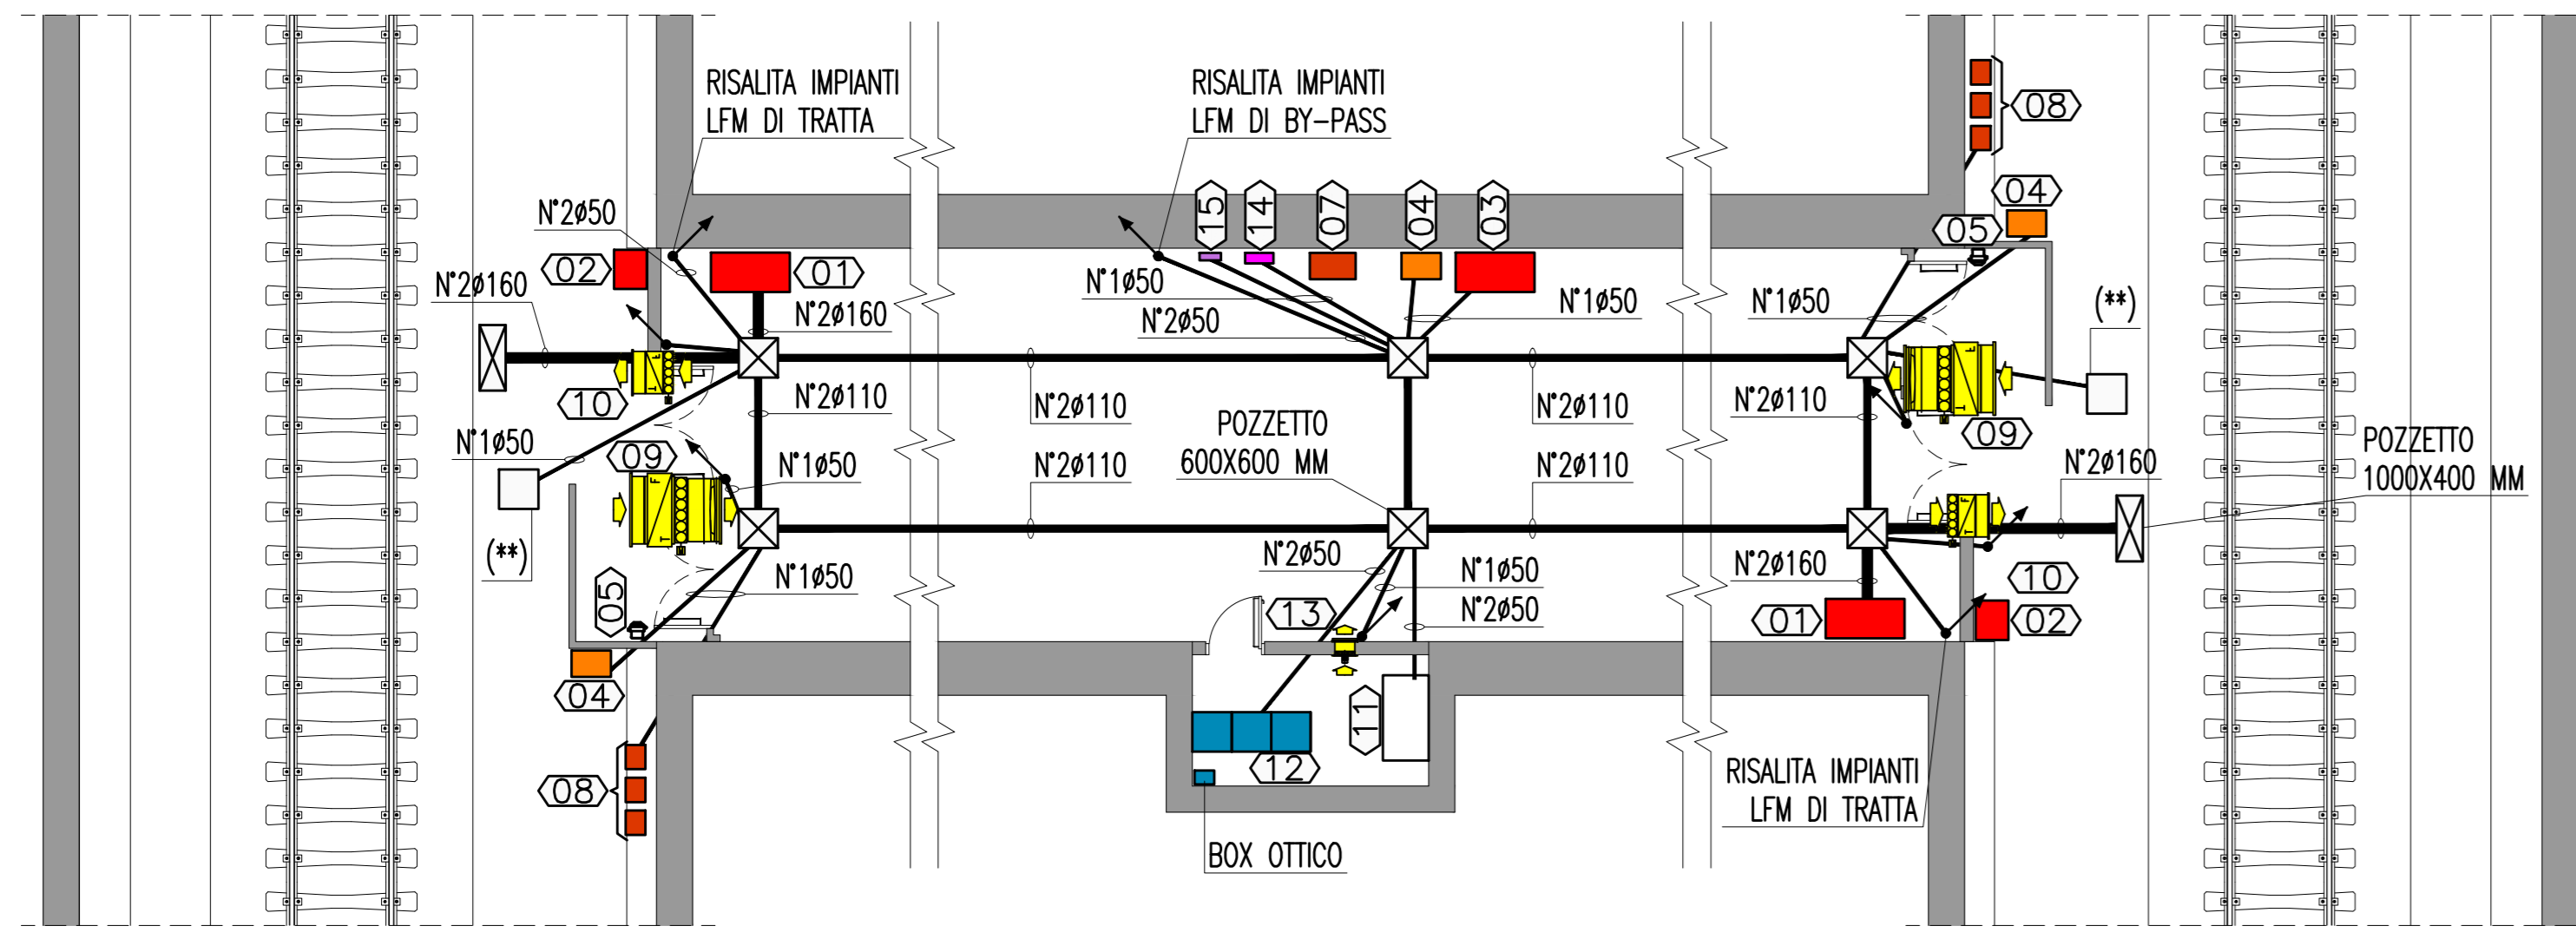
RISALITA IMPIANTI LFM DI TRATTA

RISALITA IMPIANTI LFM DI BY-PASS

08

04

05

15

14

07

04

03

N°2ø50

02

01

N°2ø160

N°2ø160

N°1ø50

N°2ø50

N°1ø50

N°1ø50

(**)

10

N°2ø110

N°2ø110

N°2ø110

N°2ø110

09

N°1ø50

POZZETTO 600X600 MM

N°1ø50

09

POZZETTO 1000X400 MM

N°2ø160

N°2ø110

N°2ø110

N°2ø110

(**)

05

N°1ø50

N°2ø50

N°1ø50

N°2ø50

N°2ø160

10

13

01

02

04

11

12

08

RISALITA IMPIANTI LFM DI TRATTA

BOX OTTICO